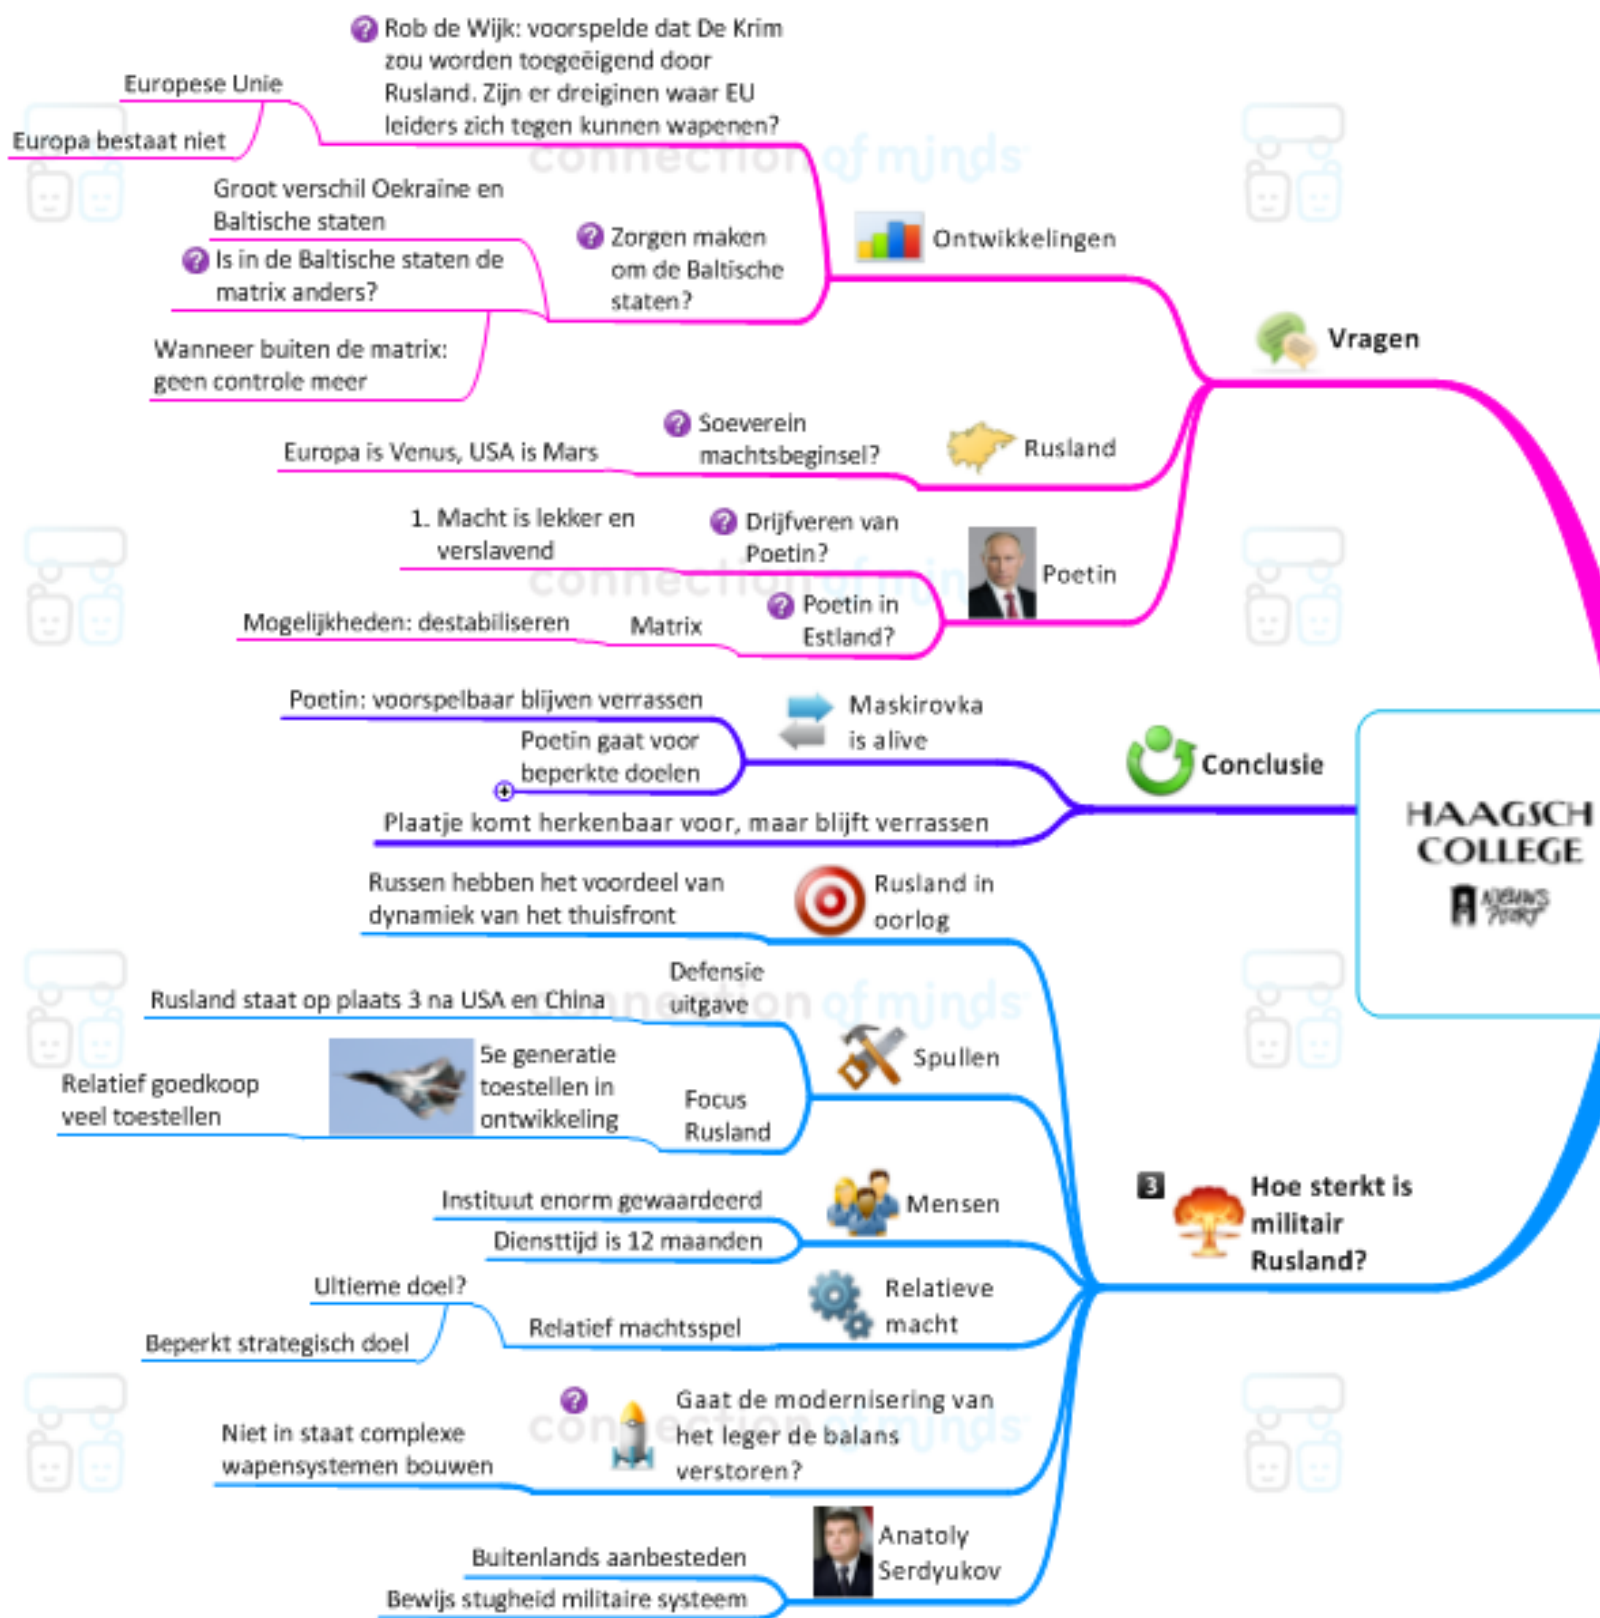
Rob de Wijk: voorspelde dat De Krim zou worden toegeëigend door Rusland. Zijn er dreiginen waar EU leiders zich tegen kunnen wapenen?

Europese Unie

Europa bestaat niet

connection of minds

Groot verschil Oekraine en Baltische staten

Is in de Baltische staten de matrix anders?

Zorgen maken om de Baltische staten?

Ontwikkelingen

Wanneer buiten de matrix: geen controle meer

Vragen

Soeverein machtsbeginsel?

Europa is Venus, USA is Mars

Rusland

1. Macht is lekker en verslavend

Drijfveren van Poetin?

Poetin

Poetin in Estland?

Mogelijkheden: destabiliseren

Matrix

Poetin: voorspelbaar blijven verrassen

Maskirovka is alive

Poetin gaat voor beperkte doelen

Conclusie

Plaatje komt herkenbaar voor, maar blijft verrassen

HAAGSCH COLLEGE

Russen hebben het voordeel van dynamiek van het thuisfront

Rusland in oorlog

Defensie uitgave

Rusland staat op plaats 3 na USA en China

5e generatie toestellen in ontwikkeling

Spullen

Relatief goedkoop veel toestellen

Focus Rusland

Instituut enorm gewaardeerd

Mensen

Diensttijd is 12 maanden

3

Hoe sterkt is militair Rusland?

Ultieme doel?

Relatieve macht

Relatief machtsspel

Beperkt strategisch doel

Gaat de modernisering van het leger de balans verstoren?

Niet in staat complexe wapensystemen bouwen

Anatoly Serdyukov

Buitenlands aanbesteden

Bewijs stugheid militaire systeem